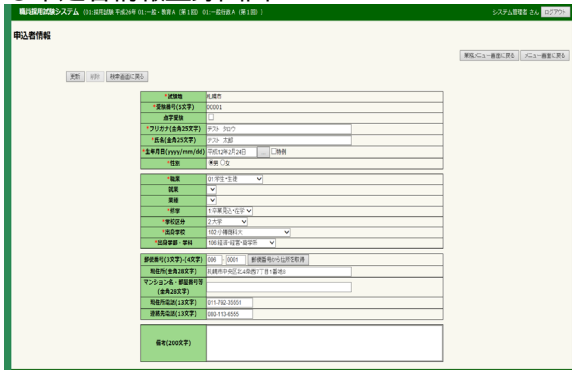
職員採用試験システム (01:採用試験 平成26年 01:一般・教育A (第1回) 01:一般行政A (第1回))

システム管理者 さん ログアウト

申込者情報

業務メニュー画面に戻る　メニュー画面に戻る

更新　削除　検索画面に戻る

| | |
|---|---|
| *試験地 | 札幌市 |
| *受験番号(5文字) | 00001 |
| 点字受験 | ☐ |
| *フリガナ(全角25文字) | テスト タロウ |
| *氏名(全角25文字) | テスト 太郎 |
| *生年月日(yyyy/mm/dd) | 平成12年2月24日 ☐特例 |
| *性別 | ◉男 ○女 |

| | |
|---|---|
| *職業 | 01:学生・生徒 |
| 就業 | |
| 業種 | |
| *学歴 | 1:卒業見込・在学 |
| *学校区分 | 2:大学 |
| *出身学校 | 102:小樽商科大 |
| *出身学部・学科 | 106:経済・経営・商学系 |

| | |
|---|---|
| 郵便番号(3文字)-(4文字) | 006 - 0001 郵便番号から住所を取得 |
| 現住所(全角28文字) | 札幌市中央区北4条西7丁目1番地8 |
| マンション名・部屋番号等(全角28文字) | |
| 現住所電話(13文字) | 011-792-35551 |
| 連絡先電話(13文字) | 080-113-6555 |

| | |
|---|---|
| 備考(200文字) | |